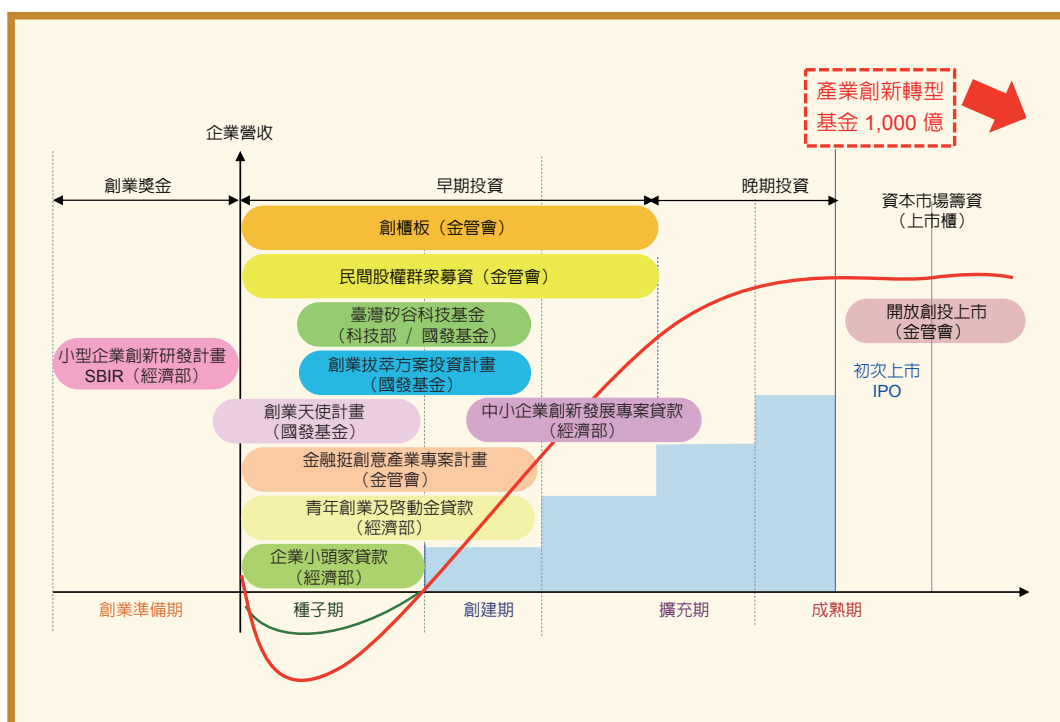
產業創新轉型
基金 1,000 億

企業營收

創業獎金

早期投資

晚期投資

資本市場籌資
（上市櫃）

創櫃板（金管會）

民間股權群眾募資（金管會）

臺灣矽谷科技基金
（科技部 / 國發基金）

創業拔萃方案投資計畫
（國發基金）

小型企業創新研發計畫
SBIR（經濟部）

開放創投上市
（金管會）

初次上市
IPO

創業天使計畫
（國發基金）

中小企業創新發展專案貸款
（經濟部）

金融挺創意產業專案計畫
（金管會）

青年創業及啓動金貸款
（經濟部）

企業小頭家貸款
（經濟部）

創業準備期

種子期

創建期

擴充期

成熟期